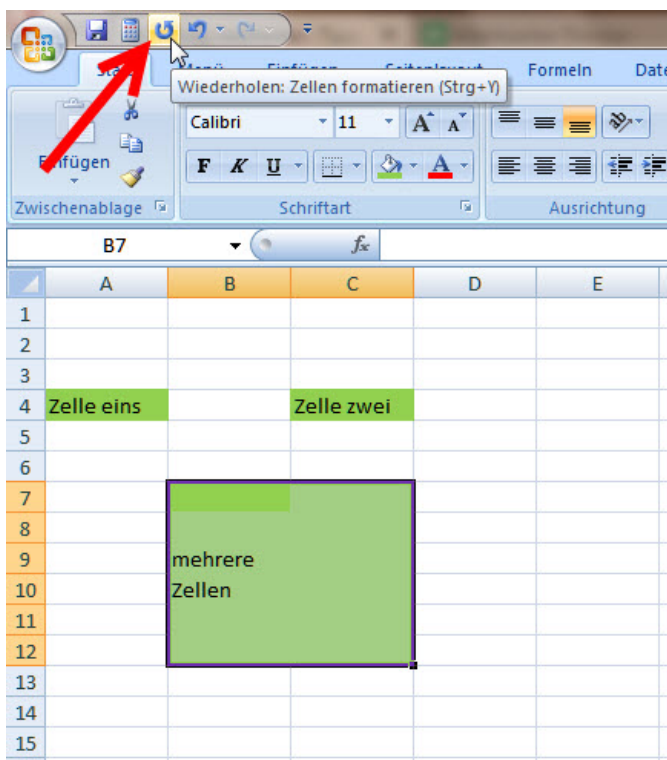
Sta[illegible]

Wiederholen: Zellen formatieren (Strg+Y)

Formeln

Date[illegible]

Einfügen

Calibri

11

F K U

Zwischenablage

Schriftart

Ausrichtung

B7

$f_x$

| | A | B | C | D | E |
|---|---|---|---|---|---|
| 1 | | | | | |
| 2 | | | | | |
| 3 | | | | | |
| 4 | Zelle eins | | Zelle zwei | | |
| 5 | | | | | |
| 6 | | | | | |
| 7 | | | | | |
| 8 | | | | | |
| 9 | | mehrere | | | |
| 10 | | Zellen | | | |
| 11 | | | | | |
| 12 | | | | | |
| 13 | | | | | |
| 14 | | | | | |
| 15 | | | | | |